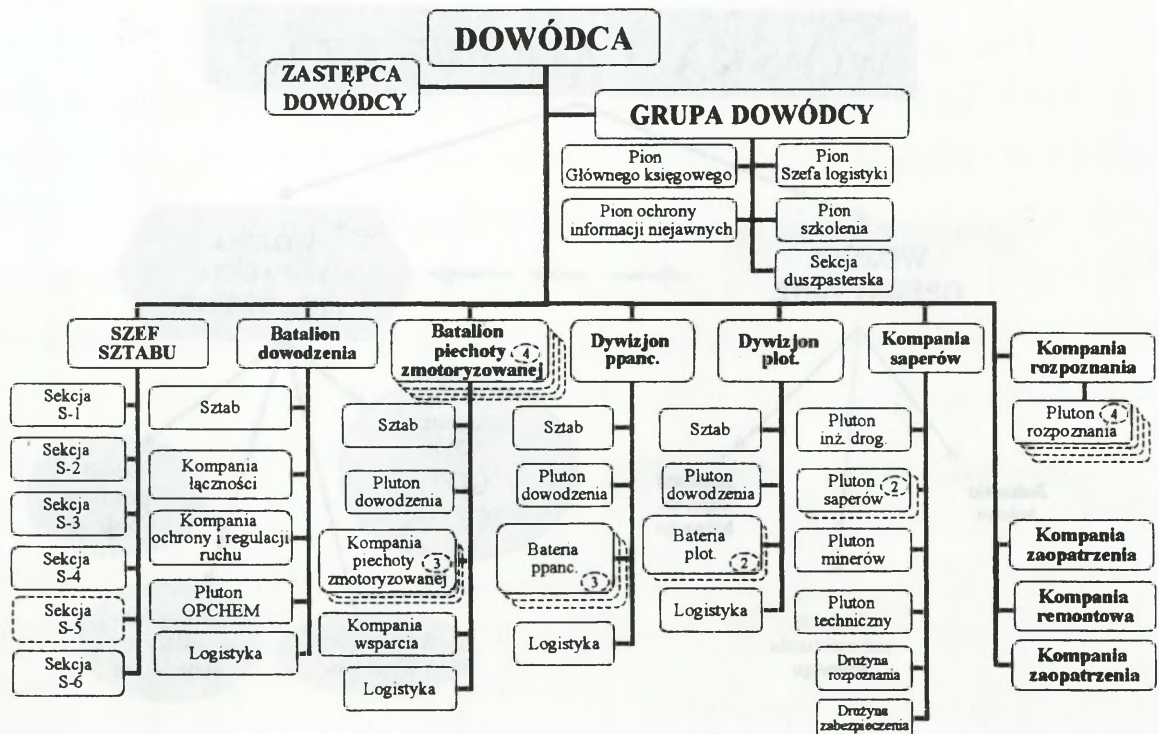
DOWÓDCA

ZASTĘPCA DOWÓDCY

GRUPA DOWÓDCY

Pion Głównego księgowego

Pion Szefa logistyki

Pion ochrony informacji niejawnych

Pion szkolenia

Sekcja duszpasterska

SZEF SZTABU

Sekcja S-1

Sekcja S-2

Sekcja S-3

Sekcja S-4

Sekcja S-5

Sekcja S-6

Batalion dowodzenia

Sztab

Kompania łączności

Kompania ochrony i regulacji ruchu

Pluton OPCHEM

Logistyka

Batalion piechoty zmotoryzowanej 4

Sztab

Pluton dowodzenia

Kompania piechoty zmotoryzowanej 3

Kompania wsparcia

Logistyka

Dywizjon ppanc.

Sztab

Pluton dowodzenia

Bateria ppanc. 3

Logistyka

Dywizjon plot.

Sztab

Pluton dowodzenia

Bateria plot. 2

Logistyka

Kompania saperów

Pluton inż. drog.

Pluton saperów 2

Pluton minerów

Pluton techniczny

Drużyna rozpoznania

Drużyna zabezpieczenia

Kompania rozpoznania

Pluton 4 rozpoznania

Kompania zaopatrzenia

Kompania remontowa

Kompania zaopatrzenia